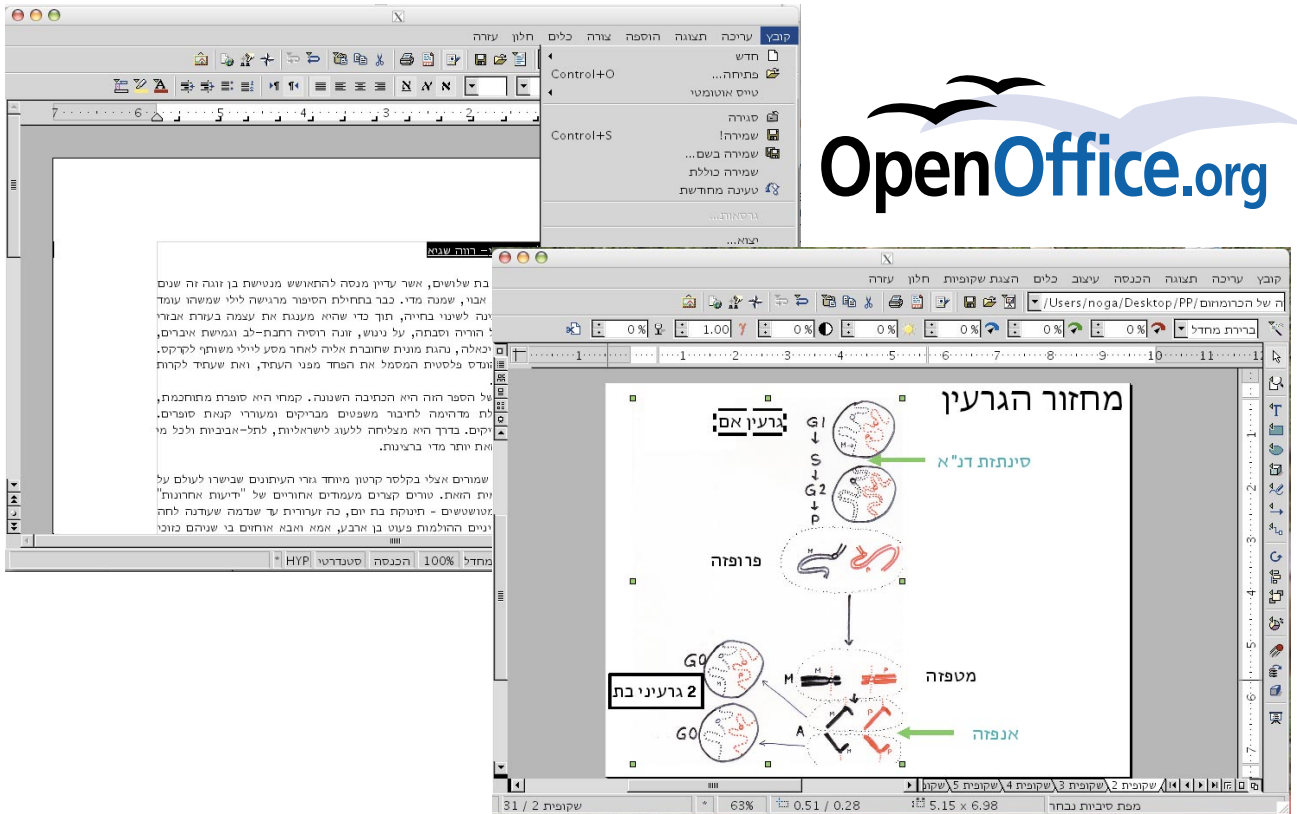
X

קובץ עריכה תצוגה הוספה צורה כלים חלון עזרה

חדש
פתיחה... Control+O
טיוטה אוטומטי
סגירה
שמירה! Control+S
שמירה בשם...
שמירה כוללת
טעינה מחודשת
גרסאות...
יצוא...

OpenOffice.org

HYP סטנדרטי הכנסה 100% מחדל

X

קובץ עריכה תצוגה הכנסה עיצוב כלים הצגת שקופיות חלון עזרה

/Users/noga/Desktop/PP/ה של הכרומוזום

ברירת מחדל 0% 0% 0% 0% 0% 1.00 0%

מחזור הגרעין

גרעין אם

G1
S
G2
P

סינתזת דנ"א

פרופזה

M

מטפזה

G0

2 גרעיני בת

G0

A

אנפזה

שקופית 2 שקופית 3 שקופית 4 שקופית 5 שקו

שקופית 2 / 31 63% 0.51 / 0.28 5.15 x 6.98 מפת סיביות נבחר